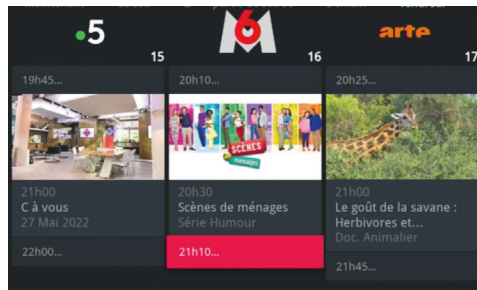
5
15
M6
16
arte
17

19h45...
21h00
C à vous
27 Mai 2022
22h00...

20h10...
SCÈNES de ménages
20h30
Scènes de ménages
Série Humour
21h10...

20h25...
21h00
Le goût de la savane : Herbivores et...
Doc. Animalier
21h45...